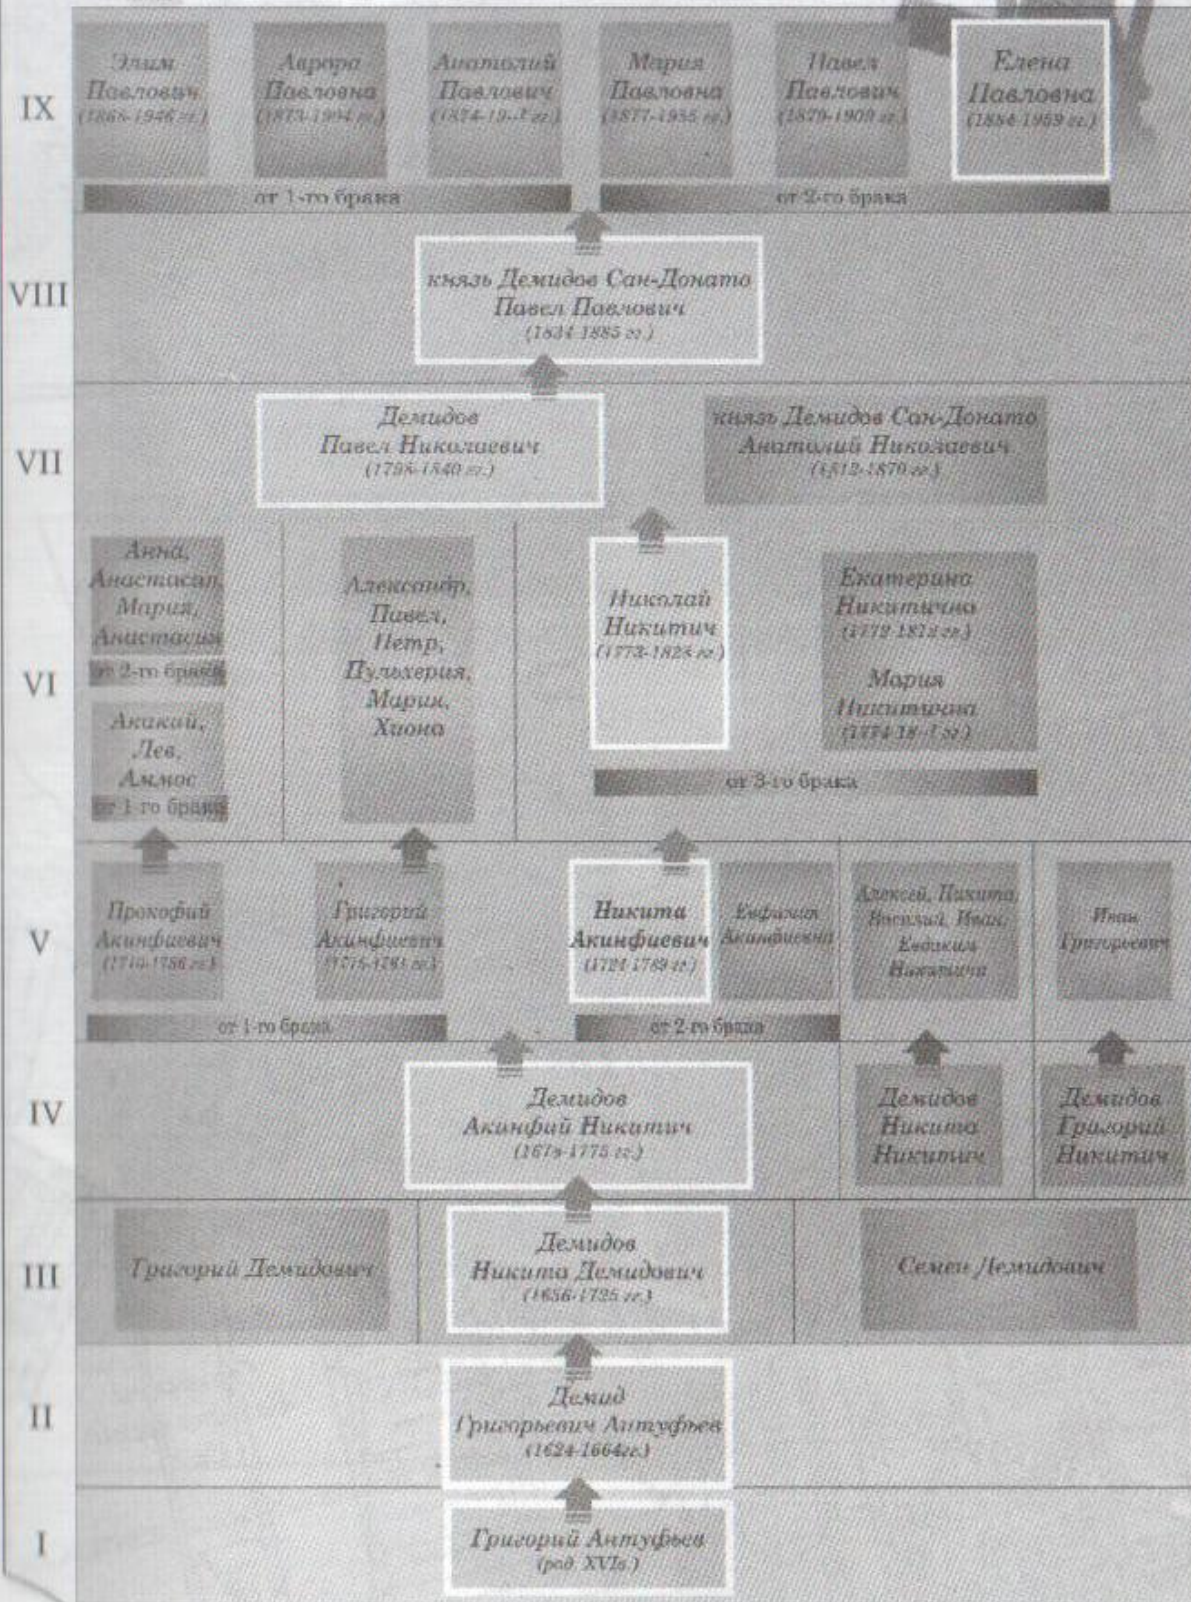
IX

Элим Павлович (1868-1946 гг.)

Аврора Павловна (1873-1904 гг.)

Анатолий Павлович (1874-19.. гг.)

Мария Павловна (1877-1955 гг.)

Павел Павлович (1879-1909 гг.)

Елена Павловна (1884-1959 гг.)

от 1-го брака

от 2-го брака

VIII

князь Демидов Сан-Донато Павел Павлович (1834-1885 гг.)

VII

Демидов Павел Николаевич (1798-1840 гг.)

князь Демидов Сан-Донато Анатолий Николаевич (1812-1870 гг.)

VI

Анна, Анастасия, Мария, Анастасия

от 2-го брака

Акакий, Лев, Аммос

от 1-го брака

Александр, Павел, Петр, Пульхерия, Мария, Хиона

Николай Никитич (1773-1828 гг.)

Екатерина Никитична (1772-1812 гг.)

Мария Никитична (1774-18.. гг.)

от 3-го брака

V

Прокофий Акинфиевич (1710-1786 гг.)

Григорий Акинфиевич (1715-1761 гг.)

от 1-го брака

Никита Акинфиевич (1724-1789 гг.)

Евфимия Акинфиевна

от 2-го брака

Алексей, Никита, Василий, Иван, Евдоким Никитичи

Иван Григорьевич

IV

Демидов Акинфий Никитич (1678-1745 гг.)

Демидов Никита Никитич

Демидов Григорий Никитич

III

Григорий Демидович

Демидов Никита Демидович (1656-1725 гг.)

Семен Демидович

II

Демид Григорьевич Антуфьев (1624-1664гг.)

I

Григорий Антуфьев (род. XVIв.)